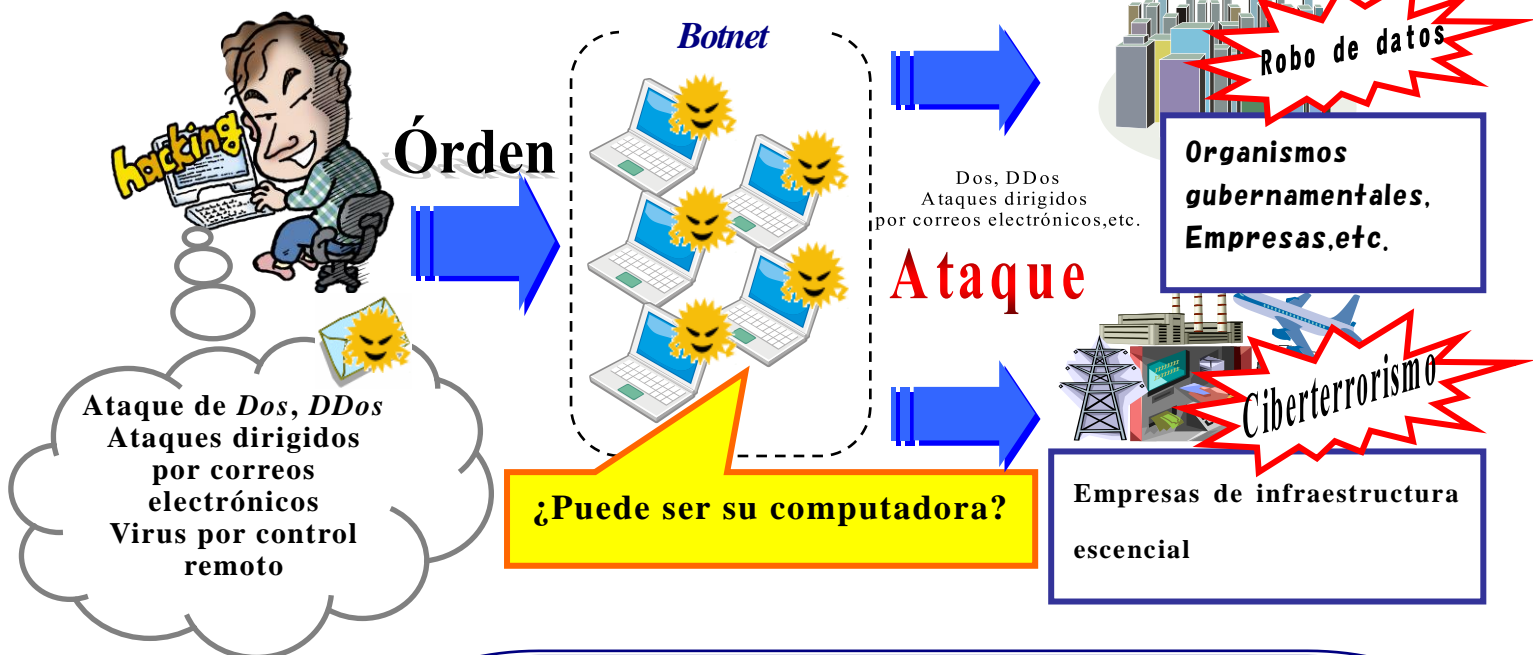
hacking

Órden

Ataque de *Dos*, *DDos*
Ataques dirigidos por correos electrónicos
Virus por control remoto

Botnet

¿Puede ser su computadora?

Dos, DDos
Ataques dirigidos por correos electrónicos,etc.

Ataque

Robo de datos

Organismos gubernamentales, Empresas,etc.

Ciberterrorismo

Empresas de infraestructura escencial